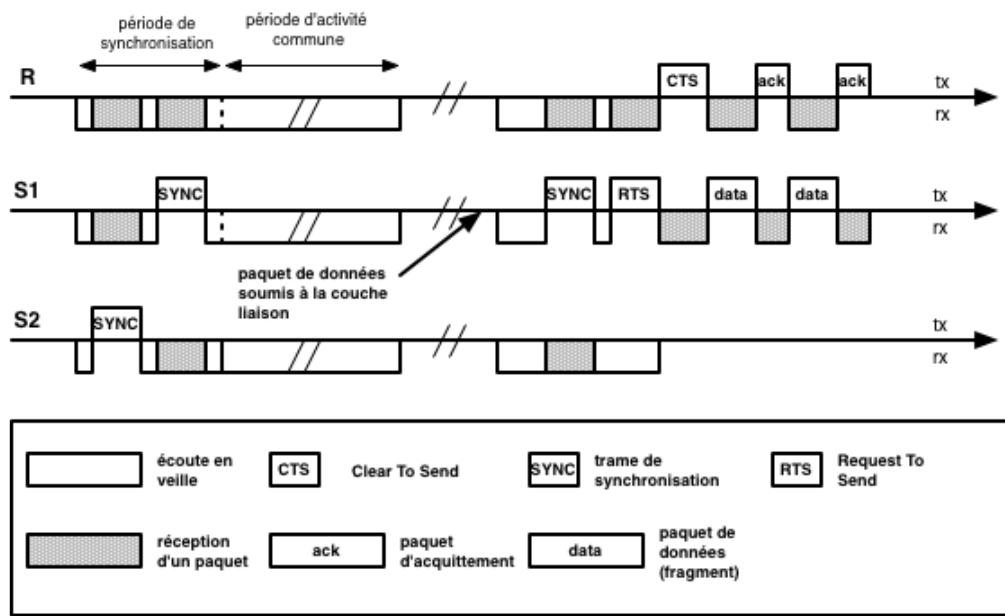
période de synchronisation

période d'activité commune

R

CTS

ack

ack

tx

rx

S1

SYNC

SYNC

RTS

data

data

tx

rx

paquet de données soumis à la couche liaison

S2

SYNC

SYNC

tx

rx

écoute en veille

CTS

Clear To Send

SYNC

trame de synchronisation

RTS

Request To Send

réception d'un paquet

ack

paquet d'acquittement

data

paquet de données (fragment)